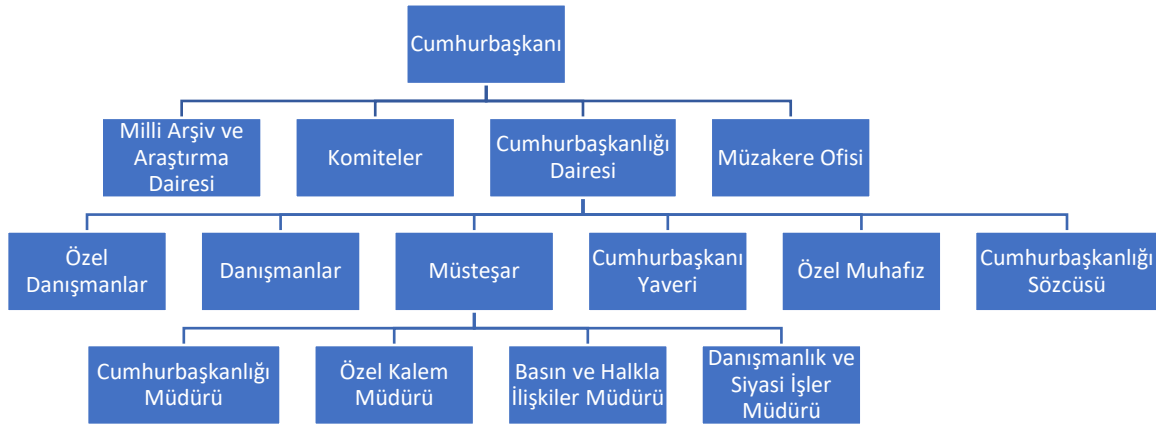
Cumhurbaşkanı

Milli Arşiv ve Araştırma Dairesi

Komiteler

Cumhurbaşkanlığı Dairesi

Müzakere Ofisi

Özel Danışmanlar

Danışmanlar

Müsteşar

Cumhurbaşkanı Yaveri

Özel Muhafız

Cumhurbaşkanlığı Sözcüsü

Cumhurbaşkanlığı Müdürü

Özel Kalem Müdürü

Basın ve Halkla İlişkiler Müdürü

Danışmanlık ve Siyasi İşler Müdürü